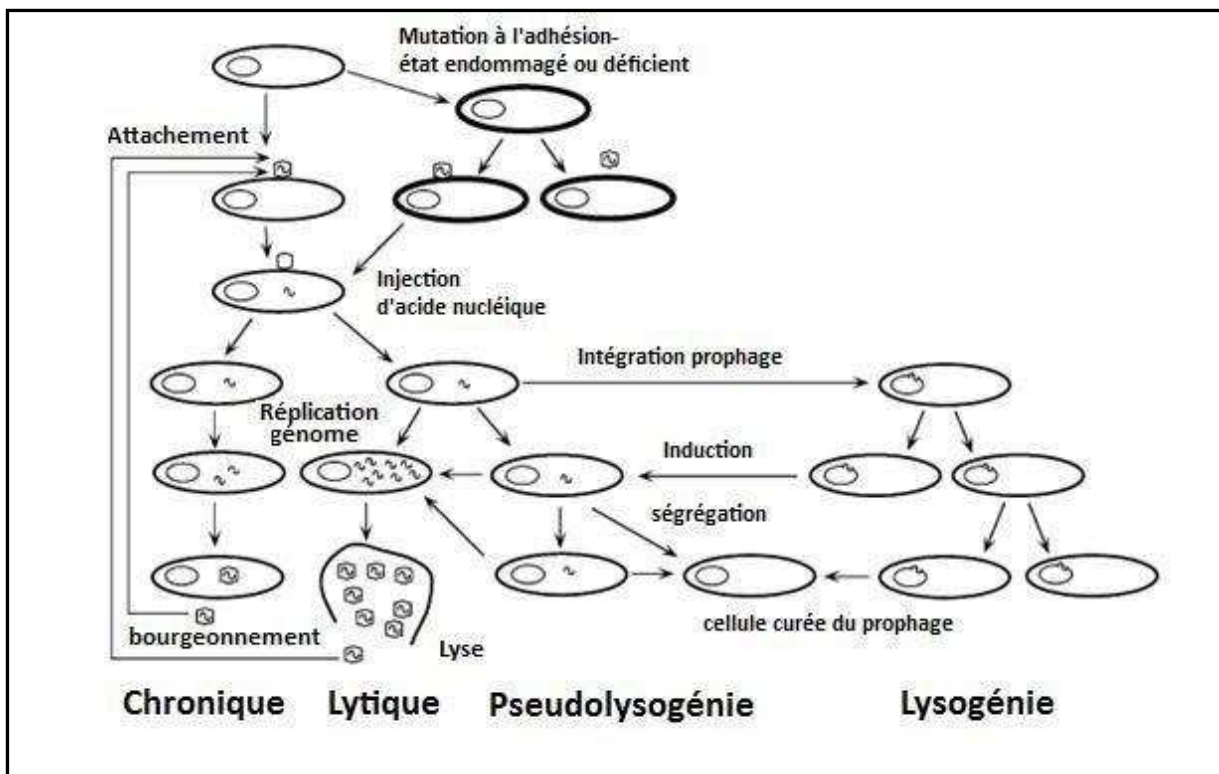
Mutation à l'adhésion-état endommagé ou déficient

Attachement

Injection d'acide nucléique

Intégration prophage

Réplication génome

Induction

ségrégation

bourgeonnement

Lyse

cellule curée du prophage

Chronique Lytique Pseudolysogénie Lysogénie